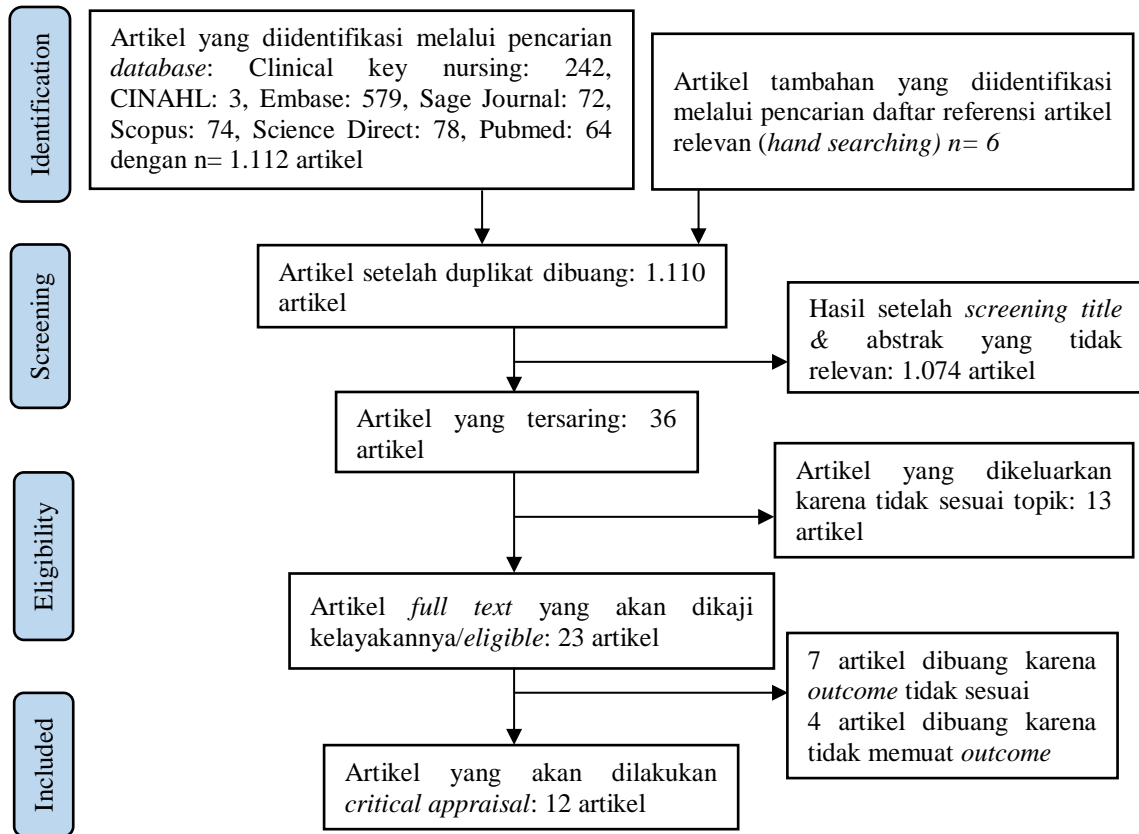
Identification

Artikel yang diidentifikasi melalui pencarian *database*: Clinical key nursing: 242, CINAHL: 3, Embase: 579, Sage Journal: 72, Scopus: 74, Science Direct: 78, Pubmed: 64 dengan n= 1.112 artikel

Artikel tambahan yang diidentifikasi melalui pencarian daftar referensi artikel relevan (*hand searching) n= 6*

Screening

Artikel setelah duplikat dibuang: 1.110 artikel

Hasil setelah *screening title &* abstrak yang tidak relevan: 1.074 artikel

Artikel yang tersaring: 36 artikel

Eligibility

Artikel yang dikeluarkan karena tidak sesuai topik: 13 artikel

Artikel *full text* yang akan dikaji kelayakannya/*eligible*: 23 artikel

7 artikel dibuang karena *outcome* tidak sesuai
4 artikel dibuang karena tidak memuat *outcome*

Included

Artikel yang akan dilakukan *critical appraisal*: 12 artikel